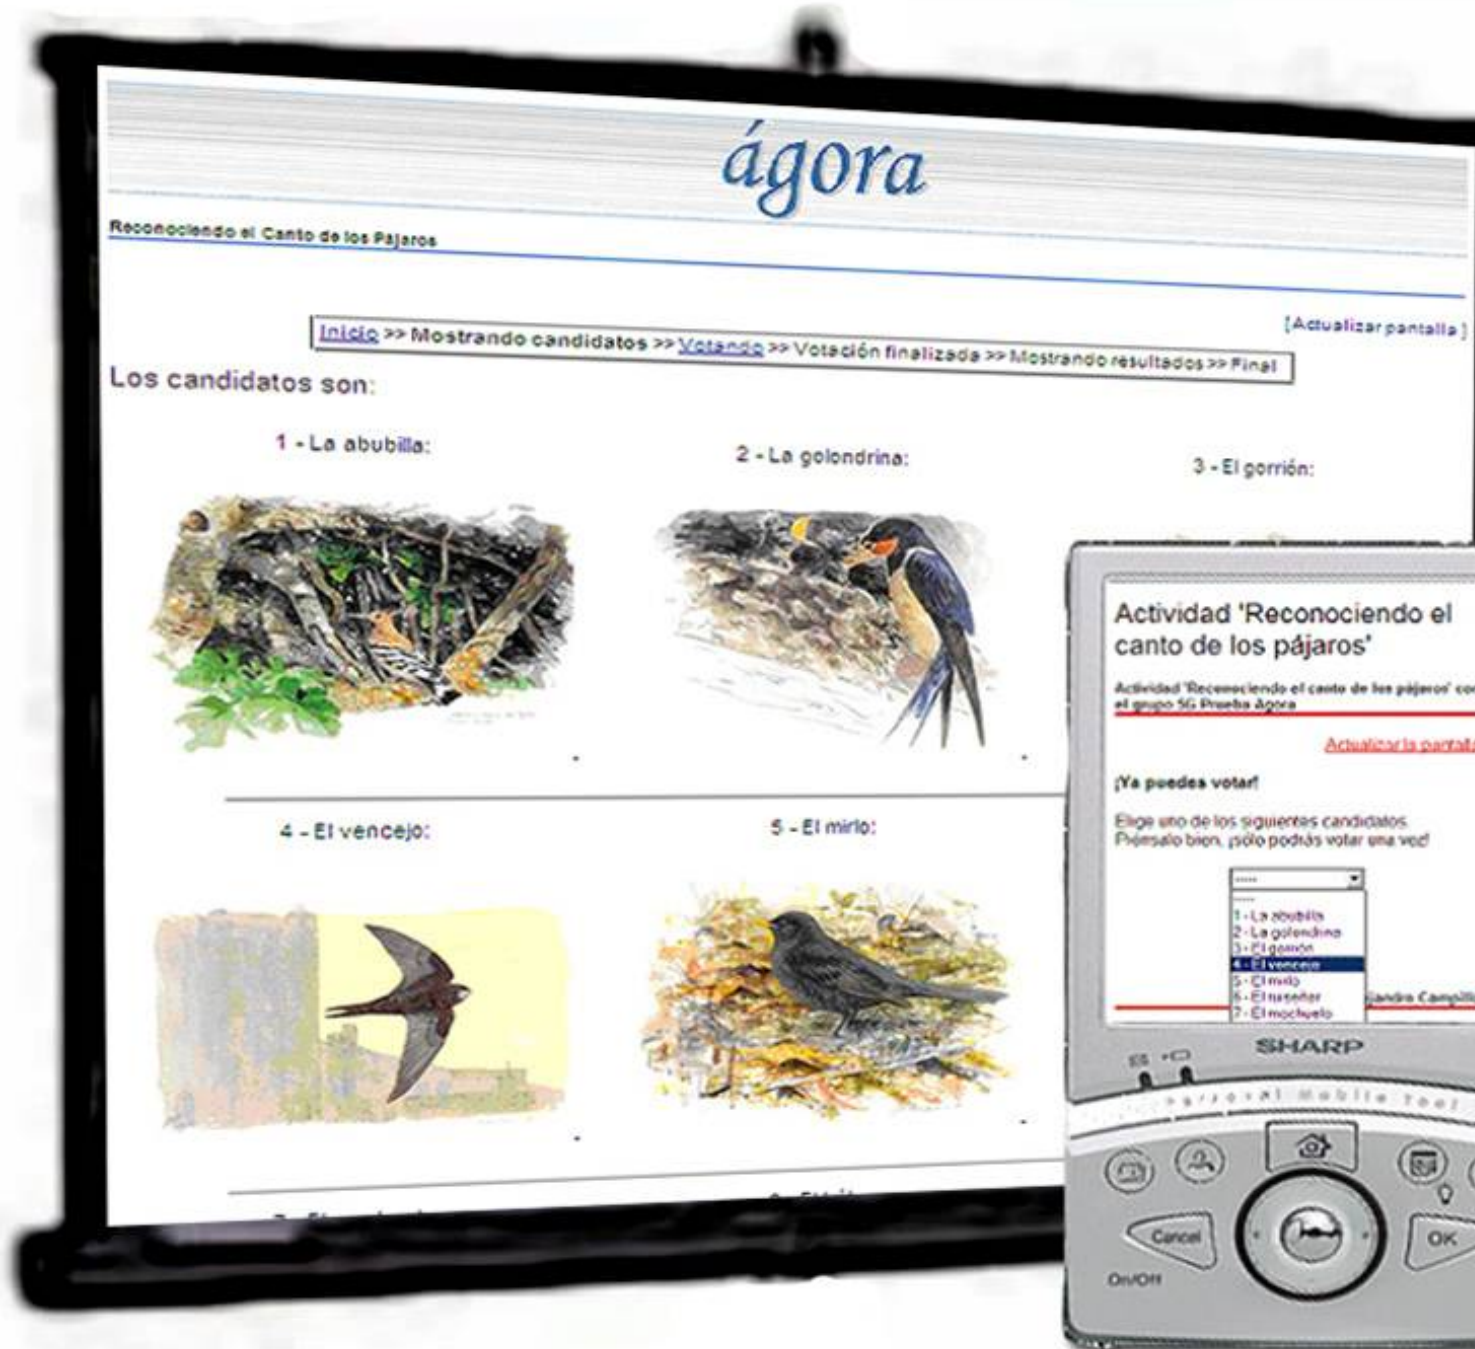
ágora

Reconociendo el Canto de los Pájaros

[Actualizar pantalla]

Inicio >> Mostrando candidatos >> Votando >> Votación finalizada >> Mostrando resultados >> Final

Los candidatos son:

1 - La abubilla:

2 - La golondrina:

3 - El gorrión:

4 - El vencejo:

5 - El mirlo:

Actividad 'Reconociendo el canto de los pájaros'

Actividad 'Reconociendo el canto de los pájaros' co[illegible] el grupo 5G Prueba Ágora

Actualizar la pantal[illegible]

¡Ya puedes votar!

Elige uno de los siguientes candidatos. Piénsalo bien, ¡sólo podrás votar una vez!

-----
-----
1 - La abubilla
2 - La golondrina
3 - El gorrión
4 - El vencejo
5 - El mirlo
6 - El ruiseñor
7 - El mochuelo

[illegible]andro Campill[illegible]

SHARP

Personal Mobile Tool

Cancel

OK

On/Off